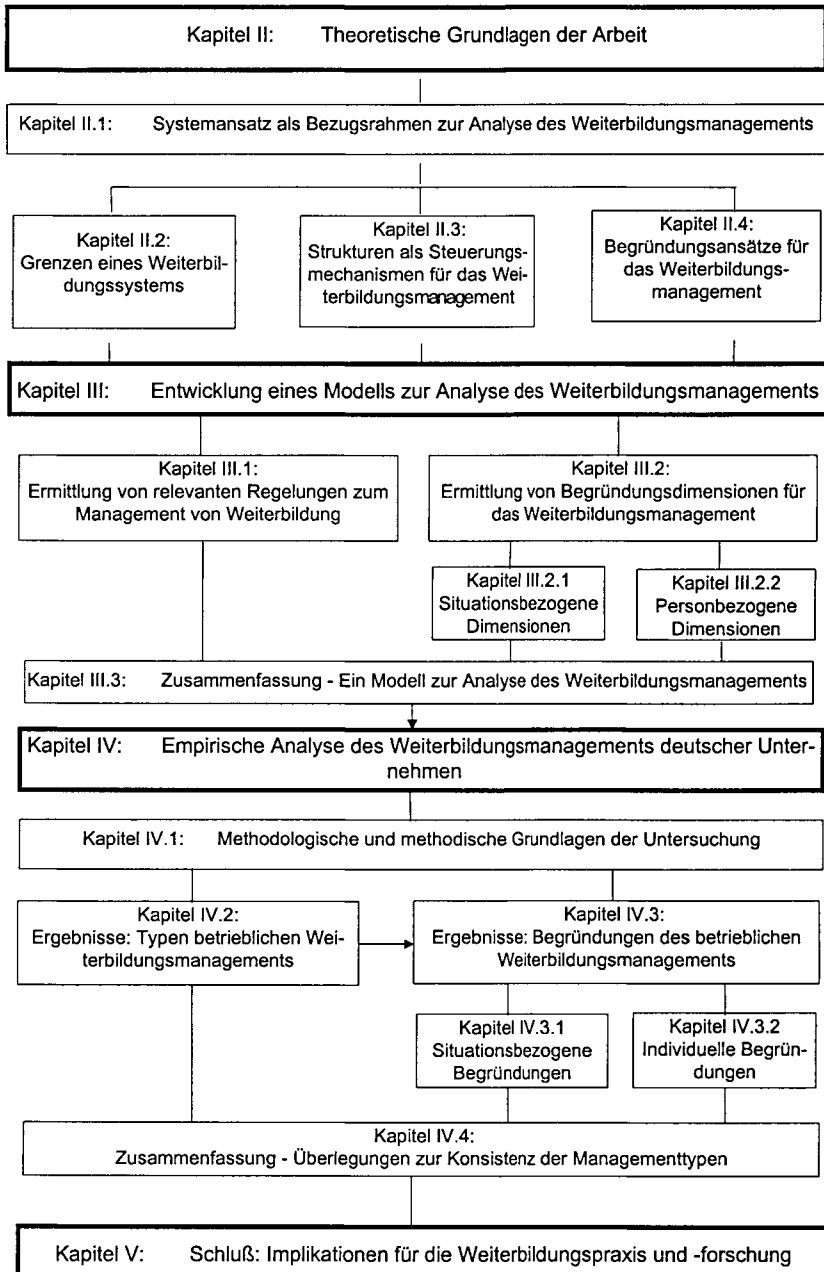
Kapitel II: Theoretische Grundlagen der Arbeit

Kapitel II.1: Systemansatz als Bezugsrahmen zur Analyse des Weiterbildungsmanagements

Kapitel II.2: Grenzen eines Weiterbildungssystems

Kapitel II.3: Strukturen als Steuerungsmechanismen für das Weiterbildungsmanagement

Kapitel II.4: Begründungsansätze für das Weiterbildungsmanagement

Kapitel III: Entwicklung eines Modells zur Analyse des Weiterbildungsmanagements

Kapitel III.1: Ermittlung von relevanten Regelungen zum Management von Weiterbildung

Kapitel III.2: Ermittlung von Begründungsdimensionen für das Weiterbildungsmanagement

Kapitel III.2.1 Situationsbezogene Dimensionen

Kapitel III.2.2 Personbezogene Dimensionen

Kapitel III.3: Zusammenfassung - Ein Modell zur Analyse des Weiterbildungsmanagements

Kapitel IV: Empirische Analyse des Weiterbildungsmanagements deutscher Unternehmen

Kapitel IV.1: Methodologische und methodische Grundlagen der Untersuchung

Kapitel IV.2: Ergebnisse: Typen betrieblichen Weiterbildungsmanagements

Kapitel IV.3: Ergebnisse: Begründungen des betrieblichen Weiterbildungsmanagements

Kapitel IV.3.1 Situationsbezogene Begründungen

Kapitel IV.3.2 Individuelle Begründungen

Kapitel IV.4: Zusammenfassung - Überlegungen zur Konsistenz der Managementtypen

Kapitel V: Schluß: Implikationen für die Weiterbildungspraxis und -forschung